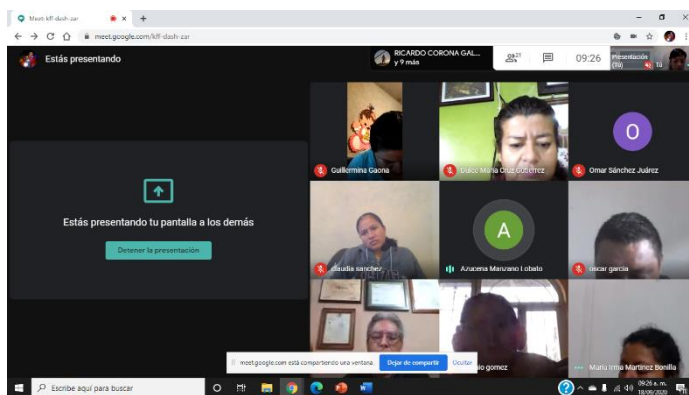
Meet-kff-dash-zar

meet.google.com/kff-dash-zar

Estás presentando

RICARDO CORONA GAL... y 9 más

21

09:26

Presentación (Tú)

Tú

Estás presentando tu pantalla a los demás

Detener la presentación

Guillermina Gaona

Dulce María Cruz Gutierrez

O

Omar Sánchez Juárez

claudia sanchez

A

Azucena Manzano Lobato

oscar garcia

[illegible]io gomez

Maria Irma Martinez Bonilla

meet.google.com está compartiendo una ventana.

Dejar de compartir

Ocultar

Escribe aquí para buscar

09:26 a. m.

18/06/2020